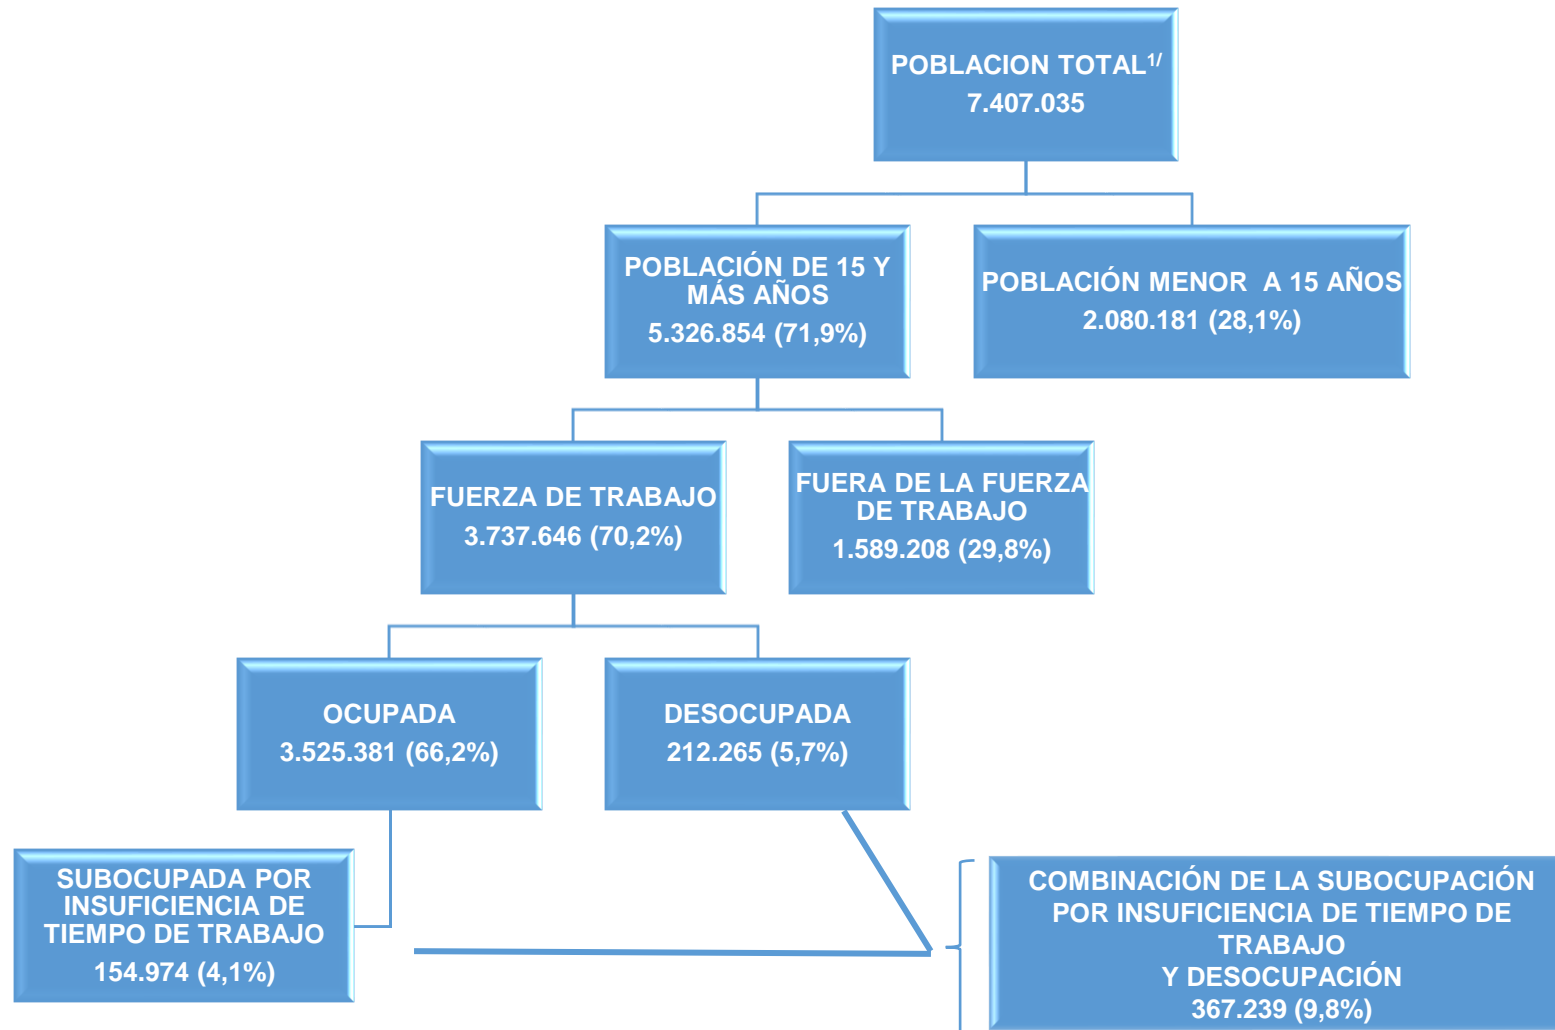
POBLACION TOTAL$^{1/}$
7.407.035

POBLACIÓN DE 15 Y MÁS AÑOS
5.326.854 (71,9%)

POBLACIÓN MENOR A 15 AÑOS
2.080.181 (28,1%)

FUERZA DE TRABAJO
3.737.646 (70,2%)

FUERA DE LA FUERZA DE TRABAJO
1.589.208 (29,8%)

OCUPADA
3.525.381 (66,2%)

DESOCUPADA
212.265 (5,7%)

SUBOCUPADA POR INSUFICIENCIA DE TIEMPO DE TRABAJO
154.974 (4,1%)

COMBINACIÓN DE LA SUBOCUPACIÓN POR INSUFICIENCIA DE TIEMPO DE TRABAJO
Y DESOCUPACIÓN
367.239 (9,8%)